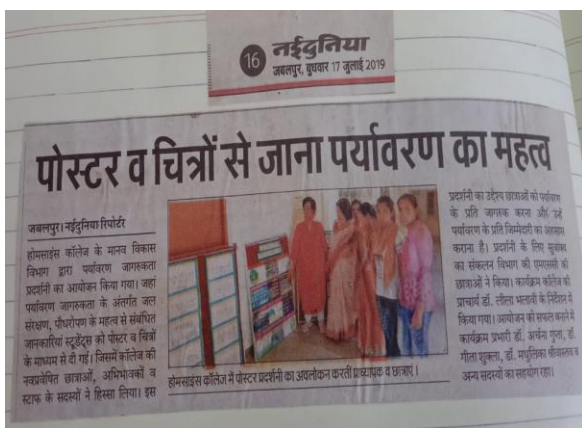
16 नईदुनिया
जबलपुर, बुधवार 17 जुलाई 2019

पोस्टर व चित्रों से जाना पर्यावरण का महत्व

जबलपुर। नईदुनिया रिपोर्टर

होमसाइंस कॉलेज के मानव विकास विभाग द्वारा पर्यावरण जागरूकता प्रदर्शनी का आयोजन किया गया। जहां पर्यावरण जागरूकता के अंतर्गत जल संरक्षण, पौधरोपण के महत्व से संबंधित जानकारियां स्टूडेंट्स को पोस्टर व चित्रों के माध्यम से दी गई। जिसमें कॉलेज की नवप्रवेशित छात्राओं, अभिभावकों व स्टाफ के सदस्यों ने हिस्सा लिया। इस

होमसाइंस कॉलेज में पोस्टर प्रदर्शनी का अवलोकन करती प्राध्यापक व छात्राएं।

प्रदर्शनी का उद्देश्य छात्राओं को पर्यावरण के प्रति जागरुक करना और उन्हें पर्यावरण के प्रति जिम्मेदारी का अहसास कराना है। प्रदर्शनी के लिए सुझाव का संकलन विभाग की एमएससी की छात्राओं ने किया। कार्यक्रम कॉलेज की प्राचार्य डॉ. ललिता भालाधी के निर्देशन में किया गया। आयोजन को सफल बनाने में कार्यक्रम प्रभारी डॉ. अर्चना गुप्ता, डॉ. गीता शुक्ला, डॉ. मधुलिका श्रीवास्तव व अन्य सदस्यों का सहयोग रहा।